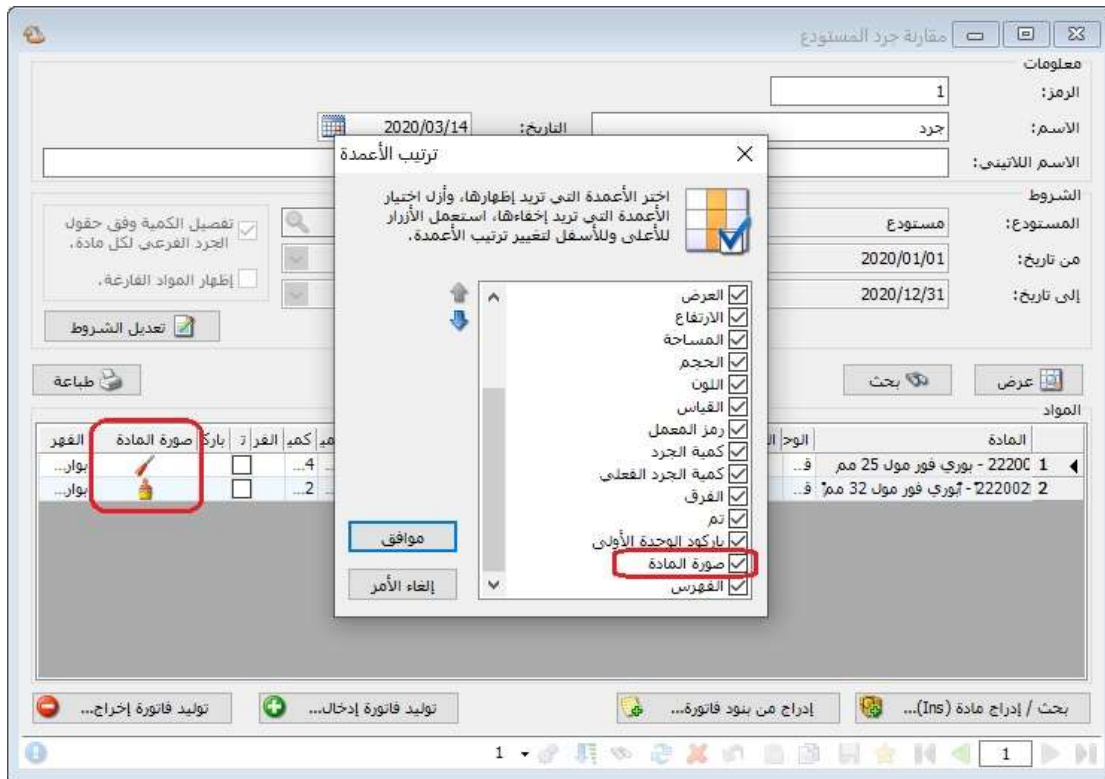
مقارنة جرد المستودع

معلومات

الرمز: 1

الاسم: جرد

التاريخ: 2020/03/14

الاسم اللاتيني:

الشروط

المستودع: مستودع

من تاريخ: 2020/01/01

إلى تاريخ: 2020/12/31

تفصيل الكمية وفق حقول الجرد الفرعي لكل مادة.

إظهار المواد الفارغة.

تعديل الشروط

عرض

بحث

طباعة

المواد

| | المادة | الوح | | كمي | كمي | الفر | ت | بارك | صورة المادة | الفهر |
|---|---|---|---|---|---|---|---|---|---|---|
| 1 | 22200 - بوري فور مول 25 مم | ق.. | | | ...4 | | ☐ | | | بوار... |
| 2 | 222002 - بوري فور مول 32 مم | ق.. | | | ...2 | | ☐ | | | بوار... |

ترتيب الأعمدة

اختر الأعمدة التي تريد إظهارها، وأزل اختيار الأعمدة التي تريد إخفاءها، استعمل الأزرار للأعلى وللأسفل لتغيير ترتيب الأعمدة.

☑ العرض
☑ الارتفاع
☑ المساحة
☑ الحجم
☑ اللون
☑ القياس
☑ رمز المعمل
☑ كمية الجرد
☑ كمية الجرد الفعلي
☑ الفرق
☑ تم
☑ باركود الوحدة الأولى
☑ صورة المادة
☑ الفهرس

موافق

إلغاء الأمر

بحث / إدراج مادة (Ins)...

إدراج من بنود فاتورة...

توليد فاتورة إدخال...

توليد فاتورة إخراج...

1

1